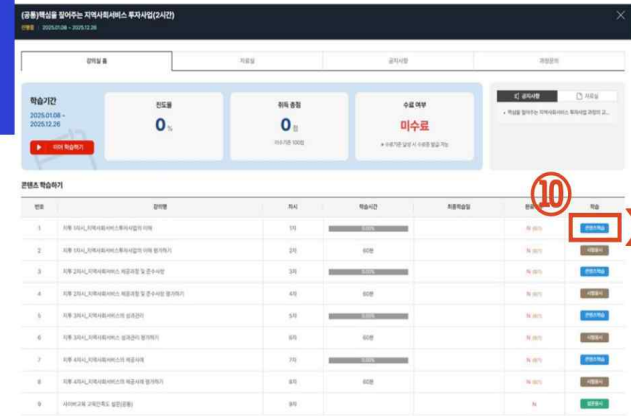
(공통)핵심을 짚어주는 지역사회서비스 투자사업(2시간)

학습기간 2025.01.08 ~ 2025.12.26

강의실 홈 | 자료실 | 공지사항 | 과정문의

학습기간
2025.01.08 ~ 2025.12.26
이어 학습하기

진도율
0%

취득 총점
0점
(수료기준 100점)

수료 여부
미수료
※ 수료기준 달성 시 수료증 발급 가능

공지사항 | 자료실
• 핵심을 짚어주는 지역사회서비스 투자사업 과정의 교...

콘텐츠 학습하기

⑩

| 번호 | 강의명 | 차시 | 학습시간 | 최종학습일 | 완료 | 학습 |
|---|---|---|---|---|---|---|
| 1 | 지역 1차시_지역사회서비스투자사업의 이해 | 1차 | 0.00% | | N (0/1) | 콘텐츠학습 |
| 2 | 지역 1차시_지역사회서비스투자사업의 이해 평가하기 | 2차 | 60분 | | N (0/1) | 시험응시 |
| 3 | 지역 2차시_지역사회서비스 제공과정 및 준수사항 | 3차 | 0.00% | | N (0/1) | 콘텐츠학습 |
| 4 | 지역 2차시_지역사회서비스 제공과정 및 준수사항 평가하기 | 4차 | 60분 | | N (0/1) | 시험응시 |
| 5 | 지역 3차시_지역사회서비스 성과관리 | 5차 | 0.00% | | N (0/1) | 콘텐츠학습 |
| 6 | 지역 3차시_지역사회서비스 성과관리 평가하기 | 6차 | 60분 | | N (0/1) | 시험응시 |
| 7 | 지역 4차시_지역사회서비스의 제공사례 | 7차 | 0.00% | | N (0/1) | 콘텐츠학습 |
| 8 | 지역 4차시_지역사회서비스의 제공사례 평가하기 | 8차 | 60분 | | N (0/1) | 시험응시 |
| 9 | 사이버교육 교육만족도 설문(공통) | 9차 | | | N | 설문응시 |